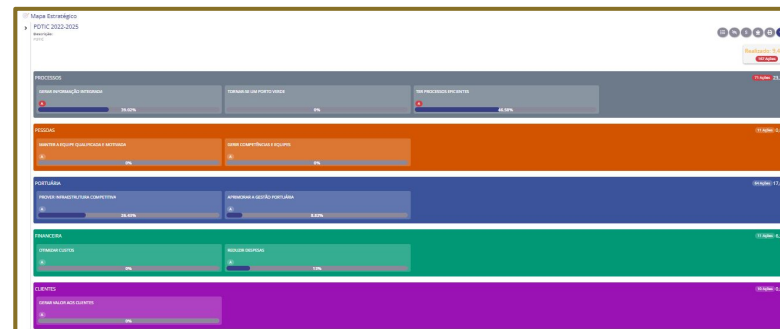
Mapa Estratégico

PDTIC 2022-2025

Descrição

Realizado: 9,4

187 Ações

PROCESSOS

71 Ações 25,

GERAR INFORMAÇÃO INTEGRADA

39.02%

TORNAR-SE UM PORTO VERDE

0%

TER PROCESSOS EFICIENTES

46.58%

PESSOAS

11 Ações 0,

MANTER A EQUIPE QUALIFICADA E MOTIVADA

0%

GERIR COMPETÊNCIAS E EQUIPES

0%

PORTUÁRIA

64 Ações 17,

PROVER INFRAESTRUTURA COMPETITIVA

26.43%

APRIMORAR A GESTÃO PORTUÁRIA

8.93%

FINANCEIRA

11 Ações 0,

OTIMIZAR CUSTOS

0%

REDUZIR DESPESAS

15%

CLIENTES

55 Ações 0,

GERAR VALOR AOS CLIENTES

0%